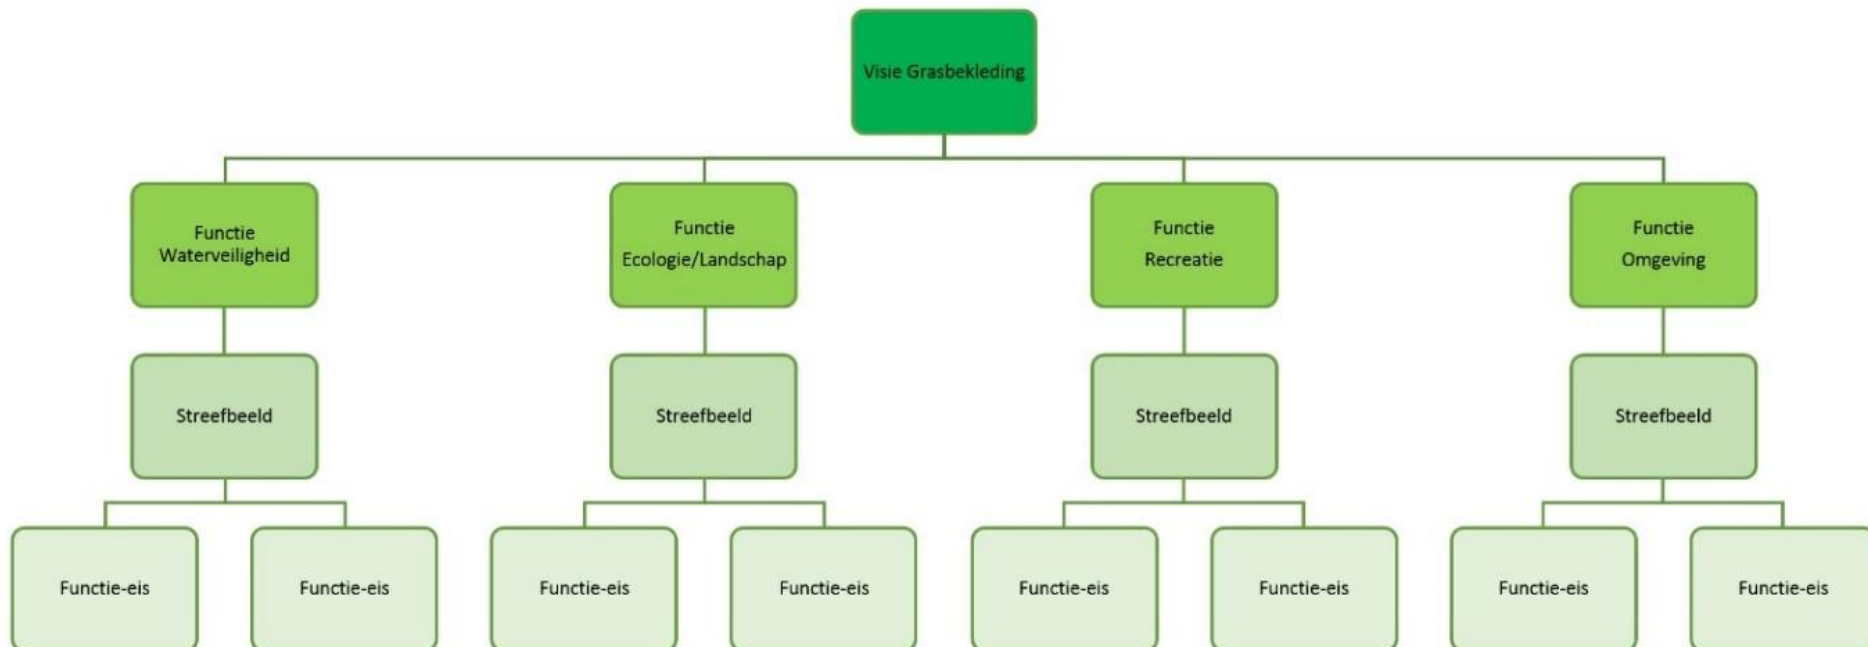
Visie Grasbekleding

Functie Waterveiligheid

Streefbeeld

Functie-eis

Functie-eis

Functie Ecologie/Landschap

Streefbeeld

Functie-eis

Functie-eis

Functie Recreatie

Streefbeeld

Functie-eis

Functie-eis

Functie Omgeving

Streefbeeld

Functie-eis

Functie-eis